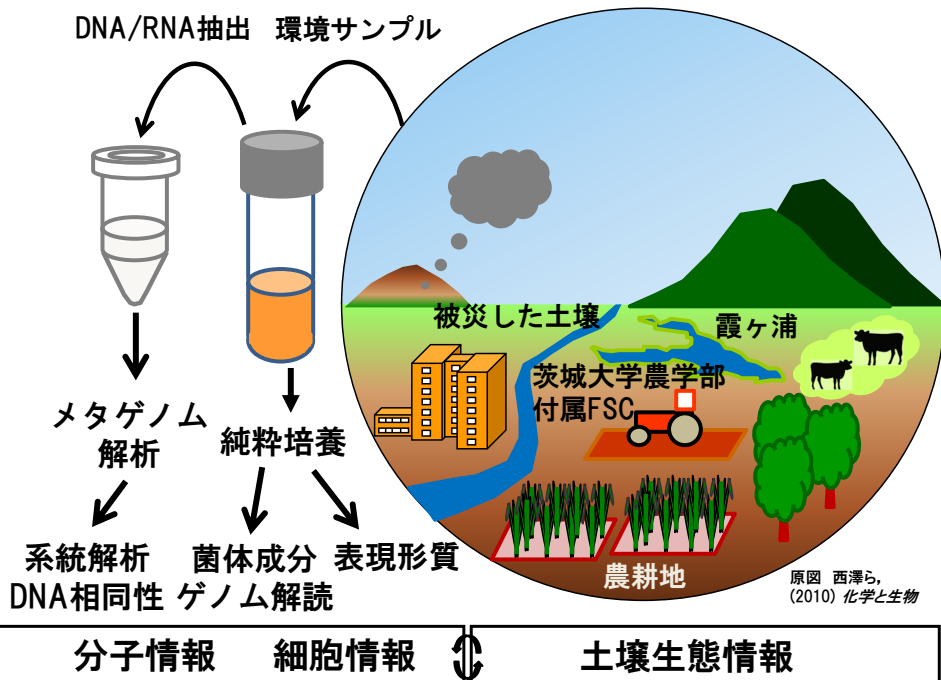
DNA/RNA抽出　環境サンプル

メタゲノム解析

純粋培養

系統解析
DNA相同性

菌体成分
ゲノム解読

表現形質

被災した土壌

霞ヶ浦

茨城大学農学部
付属FSC

農耕地

原図　西澤ら,
(2010) 化学と生物

分子情報　細胞情報　土壌生態情報